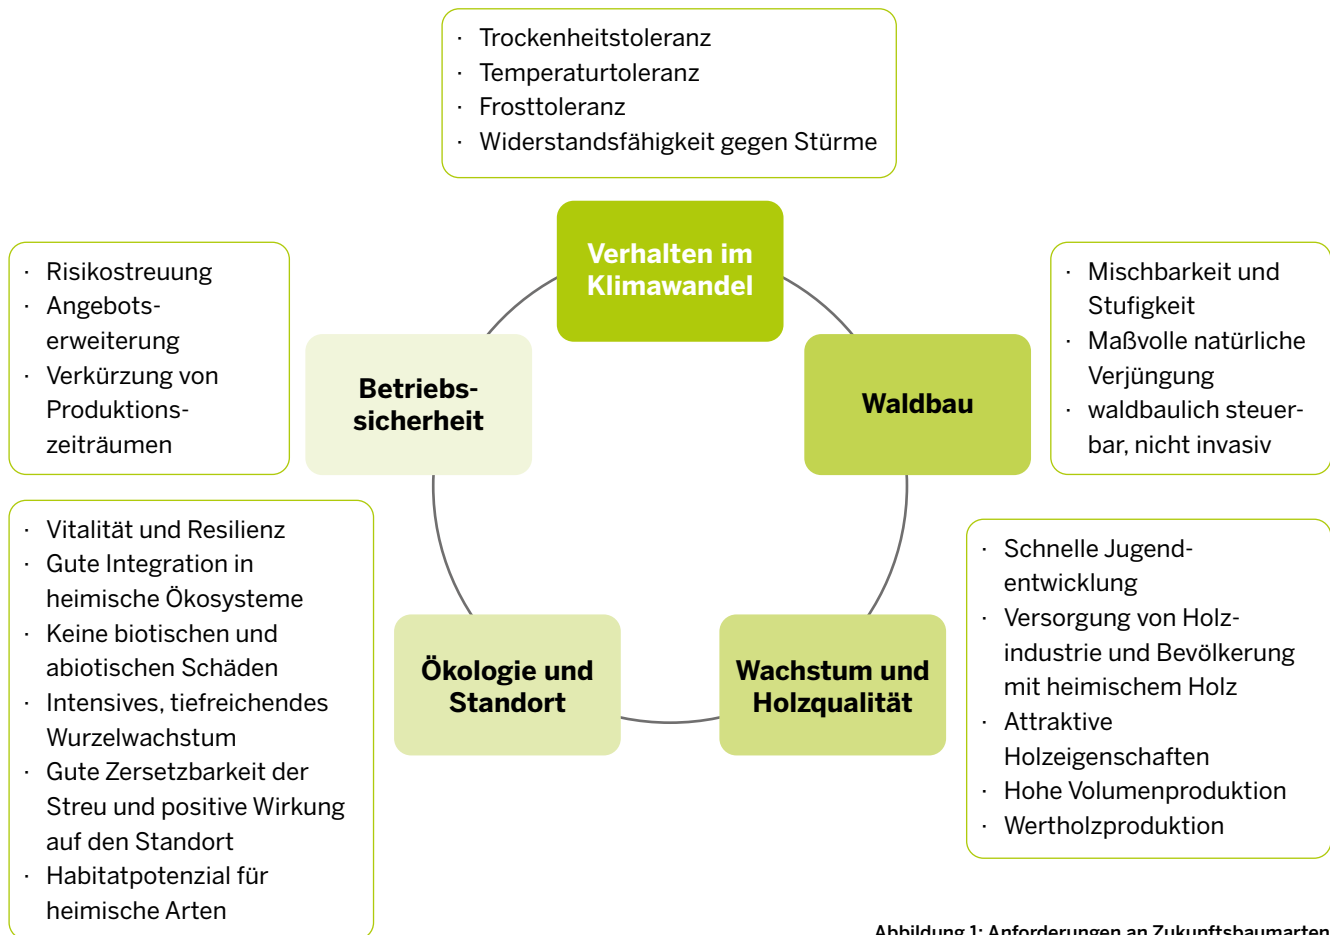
· Trockenheitstoleranz
· Temperaturtoleranz
· Frosttoleranz
· Widerstandsfähigkeit gegen Stürme

Verhalten im Klimawandel

· Risikostreuung
· Angebotserweiterung
· Verkürzung von Produktionszeiträumen

Betriebssicherheit

Waldbau

· Mischbarkeit und Stufigkeit
· Maßvolle natürliche Verjüngung
· waldbaulich steuerbar, nicht invasiv

· Vitalität und Resilienz
· Gute Integration in heimische Ökosysteme
· Keine biotischen und abiotischen Schäden
· Intensives, tiefreichendes Wurzelwachstum
· Gute Zersetzbarkeit der Streu und positive Wirkung auf den Standort
· Habitatpotenzial für heimische Arten

Ökologie und Standort

Wachstum und Holzqualität

· Schnelle Jugendentwicklung
· Versorgung von Holzindustrie und Bevölkerung mit heimischem Holz
· Attraktive Holzeigenschaften
· Hohe Volumenproduktion
· Wertholzproduktion

Abbildung 1: Anforderungen an Zukunftsbaumarten